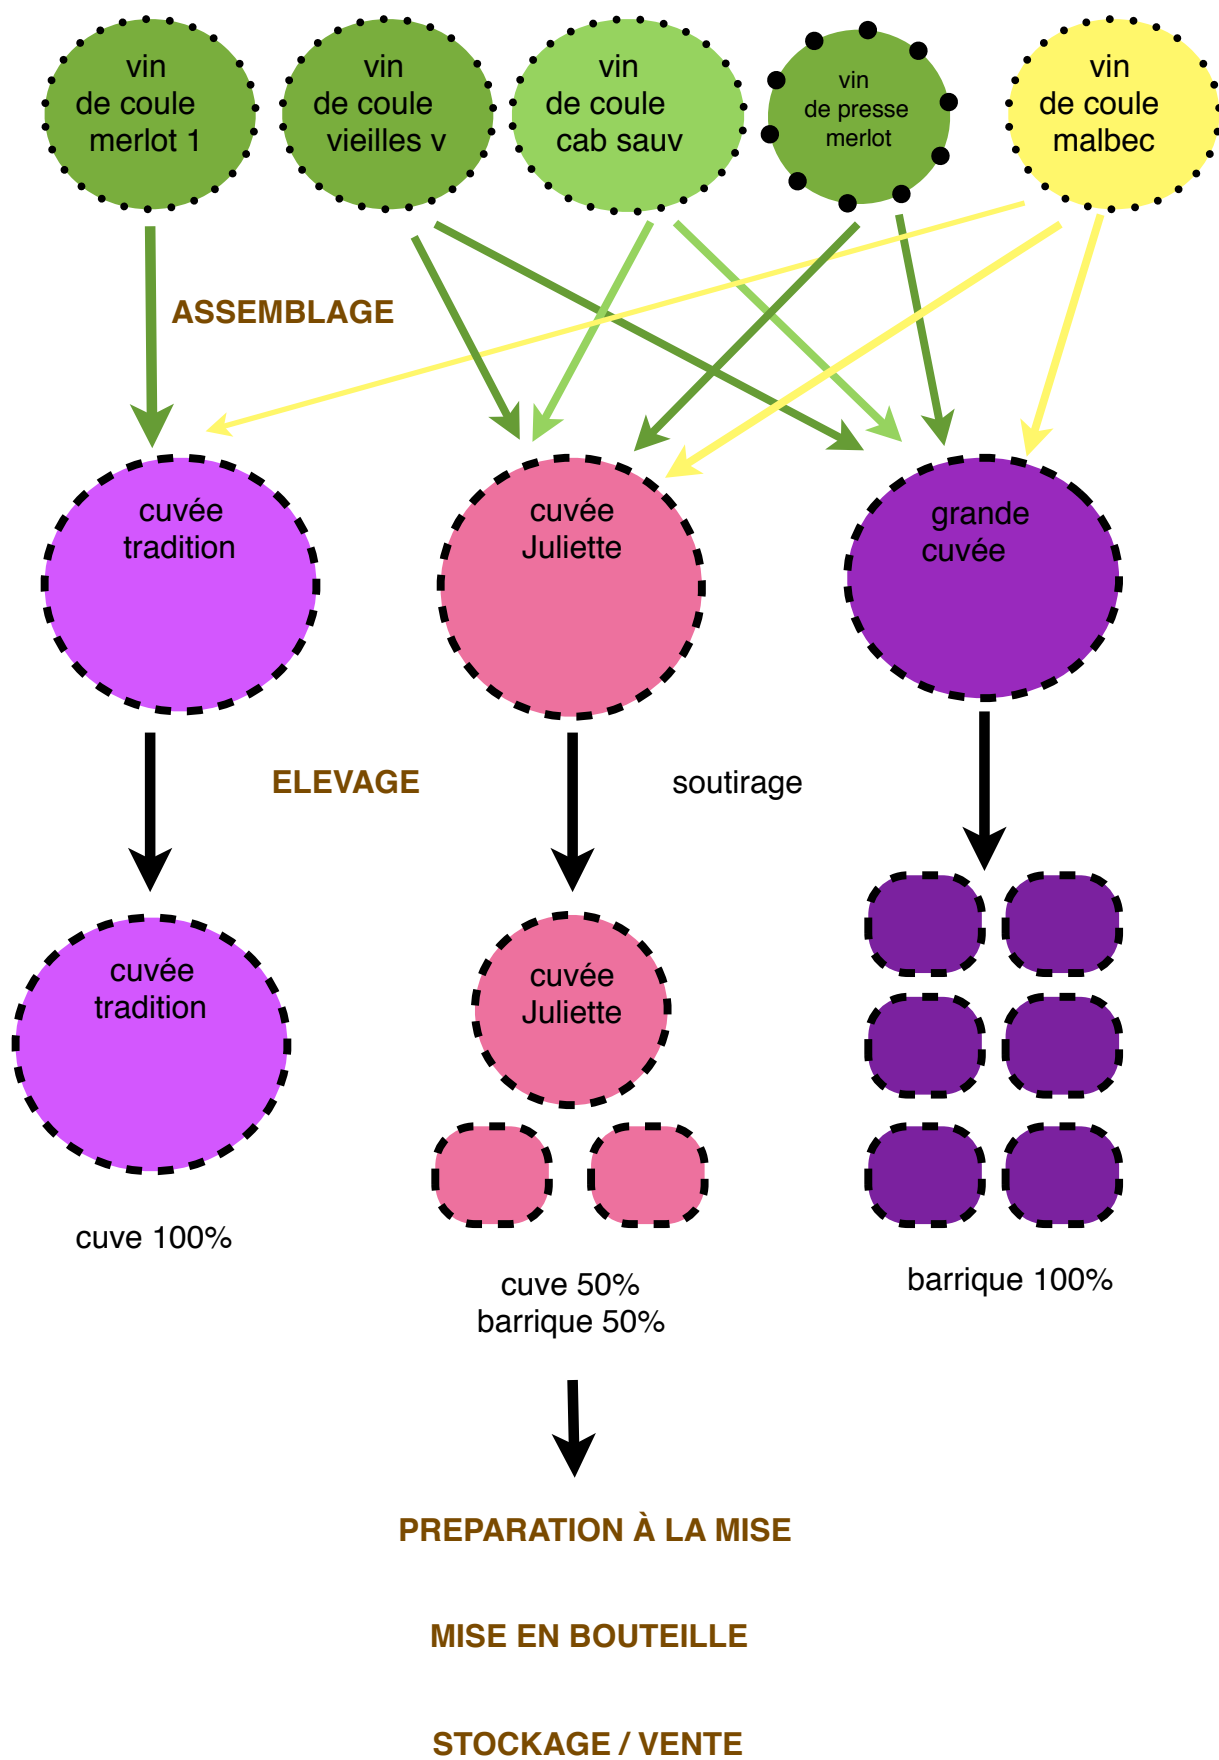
vin de coule merlot 1

vin de coule vieilles v

vin de coule cab sauv

vin de presse merlot

vin de coule malbec

ASSEMBLAGE

cuvée tradition

cuvée Juliette

grande cuvée

ELEVAGE

soutirage

cuvée tradition

cuvée Juliette

cuve 100%

cuve 50%
barrique 50%

barrique 100%

PREPARATION À LA MISE

MISE EN BOUTEILLE

STOCKAGE / VENTE